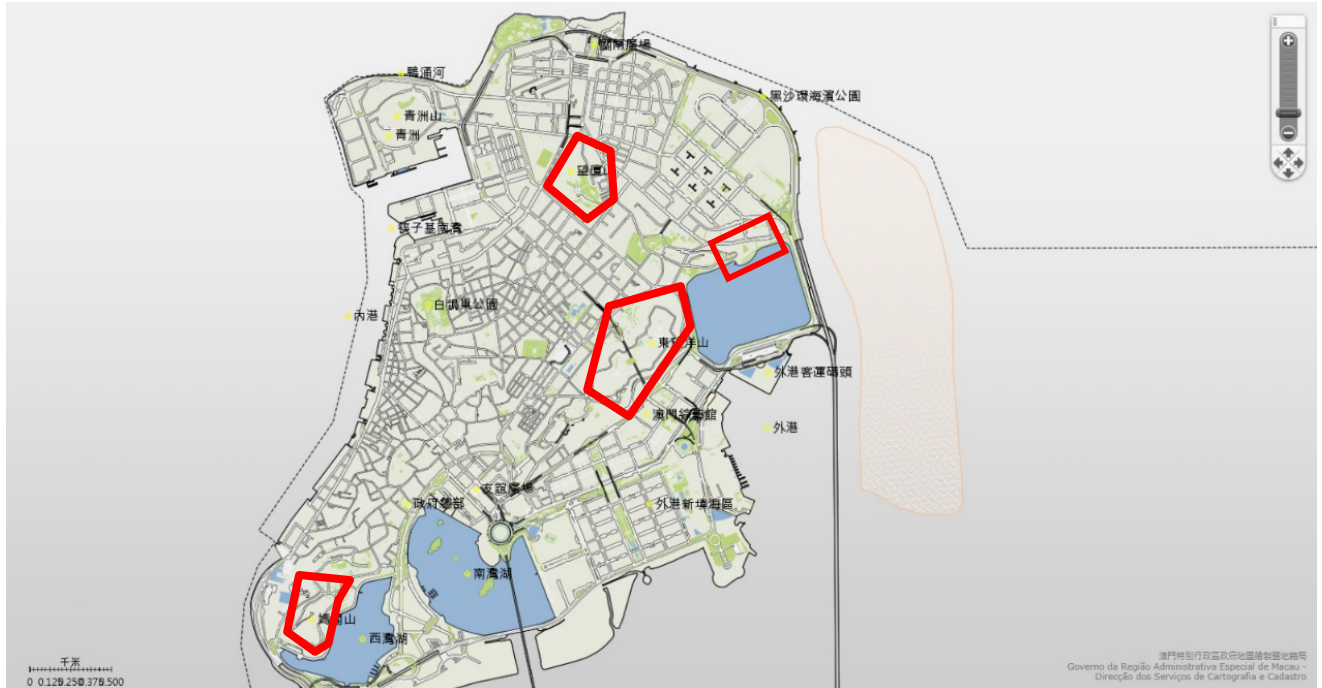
關閘廣場
鴨涌河
黑沙環海濱公園
青洲山
青洲
望廈山
筷子基北灣
白鴿巢公園
內港
東望洋山
外港客運碼頭
澳門綜藝館
外港
東望廣場
政府總部
外港新填海區
南灣湖
媽閣山
西灣湖
千米
0 0.125 0.250 0.375 0.500
澳門特別行政區政府地圖繪製暨地籍局
Governo da Região Administrativa Especial de Macau - Direcção dos Serviços de Cartografia e Cadastro